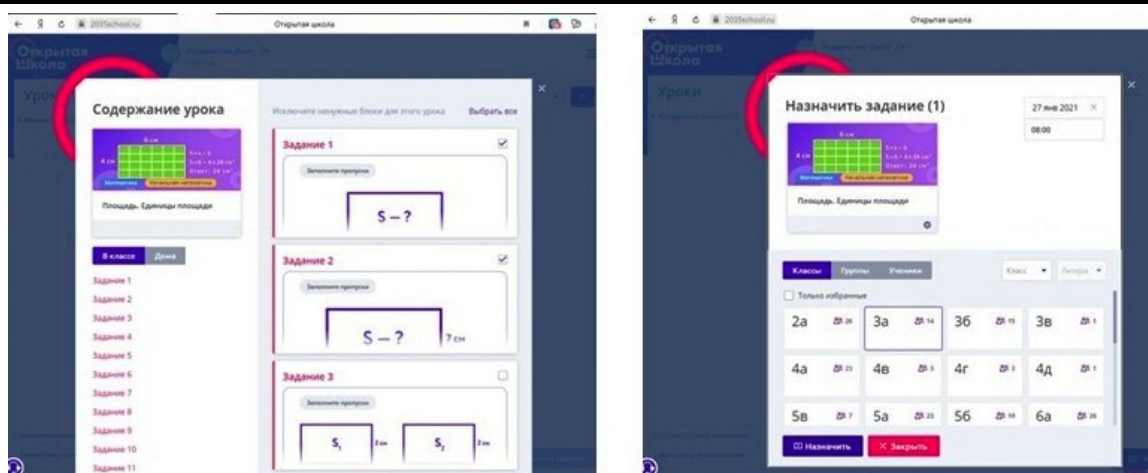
2035school.ru
Открытая школа
Открытая Школа
Уроки
Содержание урока
6 см
4 см
Математика
Начальная математика
Площадь. Единицы площади
В классе
Дома
Задание 1
Задание 2
Задание 3
Задание 4
Задание 5
Задание 6
Задание 7
Задание 8
Задание 9
Задание 10
Задание 11
Исключите ненужные блоки для этого урока
Выбрать все
Задание 1
Заполните пропуски
$S - ?$
Задание 2
Заполните пропуски
$S - ?$
7 см
Задание 3
Заполните пропуски
$S_1$
2 см
$S_2$
2 см

2035school.ru
Открытая школа
Открытая Школа
Уроки
Назначить задание (1)
27 янв 2021
08:00
6 см
4 см
Математика
Начальная математика
Площадь. Единицы площади
Классы
Группы
Ученики
Класс
Литера
Только избранные
2а
26
3а
14
3б
15
3в
1
4а
23
4в
3
4г
3
4д
1
5в
7
5а
23
5б
19
6а
26
Назначить
Закрыть